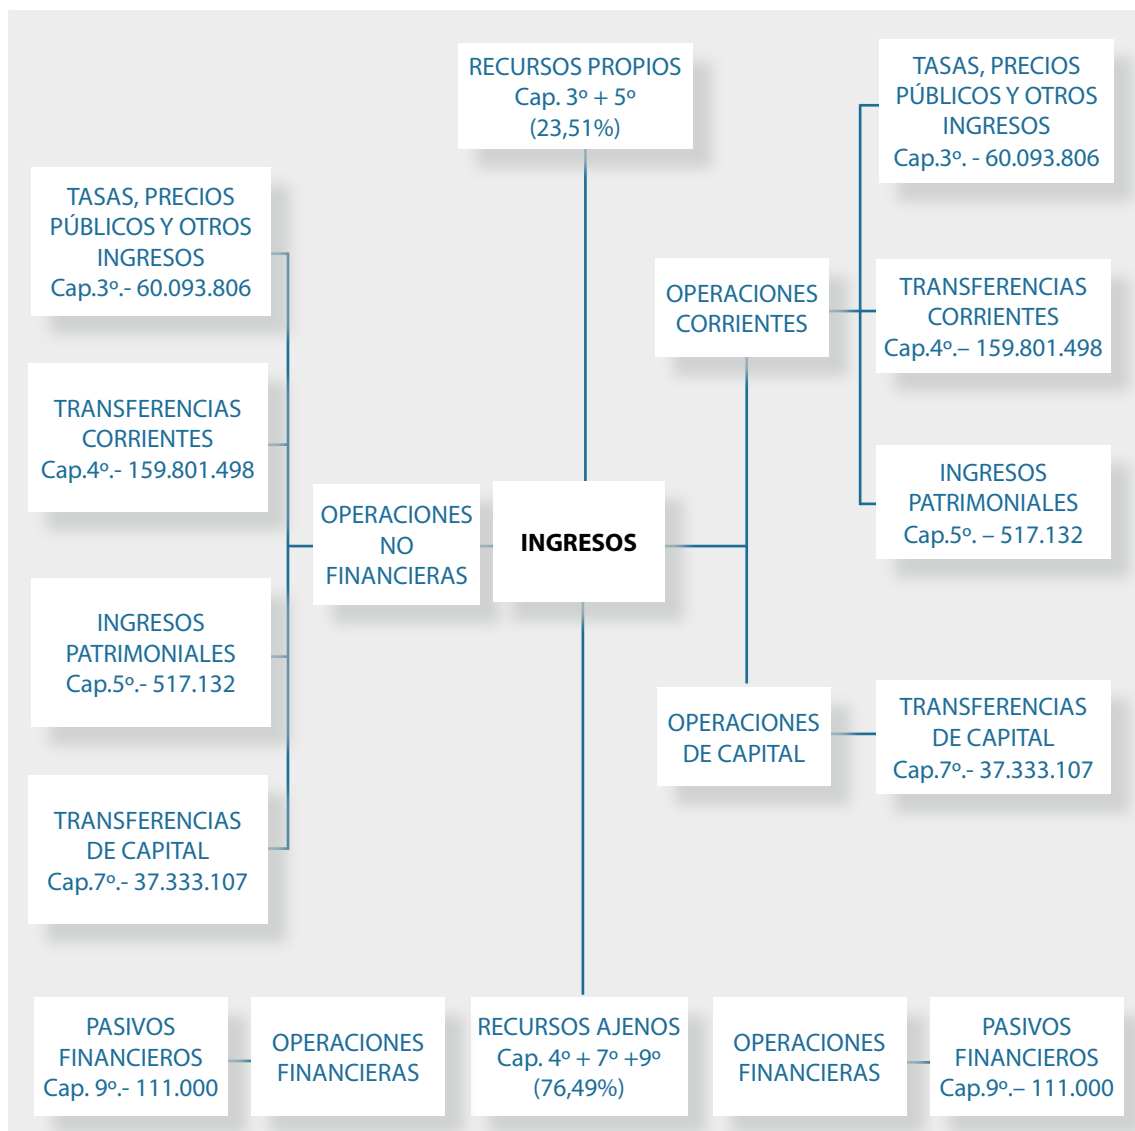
RECURSOS PROPIOS
Cap. 3º + 5º
(23,51%)

TASAS, PRECIOS PÚBLICOS Y OTROS INGRESOS
Cap.3º. - 60.093.806

TASAS, PRECIOS PÚBLICOS Y OTROS INGRESOS
Cap.3º.- 60.093.806

OPERACIONES CORRIENTES

TRANSFERENCIAS CORRIENTES
Cap.4º.– 159.801.498

TRANSFERENCIAS CORRIENTES
Cap.4º.- 159.801.498

INGRESOS PATRIMONIALES
Cap.5º. – 517.132

OPERACIONES NO FINANCIERAS

INGRESOS

INGRESOS PATRIMONIALES
Cap.5º.- 517.132

OPERACIONES DE CAPITAL

TRANSFERENCIAS DE CAPITAL
Cap.7º.- 37.333.107

TRANSFERENCIAS DE CAPITAL
Cap.7º.- 37.333.107

PASIVOS FINANCIEROS
Cap. 9º.- 111.000

OPERACIONES FINANCIERAS

RECURSOS AJENOS
Cap. 4º + 7º +9º
(76,49%)

OPERACIONES FINANCIERAS

PASIVOS FINANCIEROS
Cap.9º.– 111.000